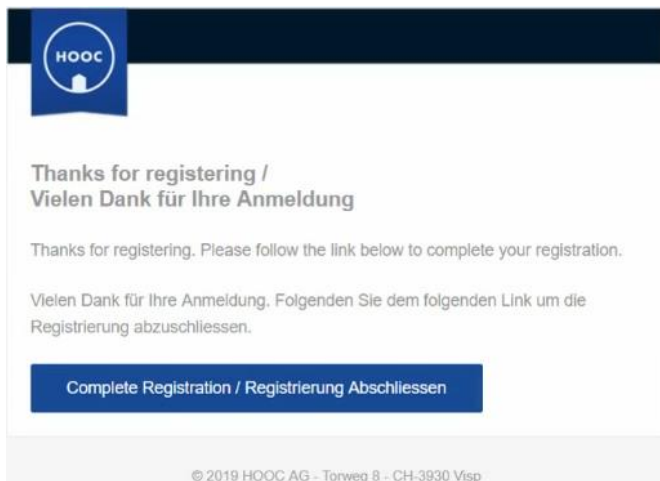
HOOC

Thanks for registering /
Vielen Dank für Ihre Anmeldung

Thanks for registering. Please follow the link below to complete your registration.

Vielen Dank für Ihre Anmeldung. Folgenden Sie dem folgenden Link um die Registrierung abzuschliessen.

Complete Registration / Registrierung Abschliessen

© 2019 HOOC AG - Torweg 8 - CH-3930 Visp